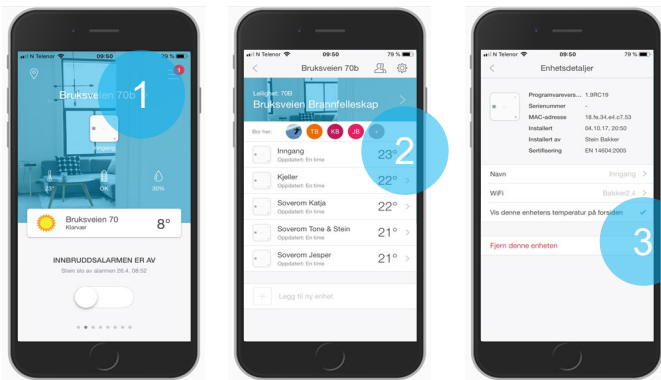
N Telenor 09:50 79 %

1

Bruksveien 70b

Inngang

23° OK 30%

Bruksveien 70
Klarvær
8°

INNBRUDDSALARMEN ER AV
Stein slo av alarmen 26.4. 08:52

N Telenor 09:50 79 %

Bruksveien 70b

Leilighet: 70B
Bruksveien Brannfelleskap

Bor her: TB KB JB

2

Inngang
Oppdatert: En time
23°

Kjeller
Oppdatert: En time
22°

Soverom Katja
Oppdatert: En time
22°

Soverom Tone & Stein
Oppdatert: En time
21°

Soverom Jesper
Oppdatert: En time
21°

Legg til ny enhet

N Telenor 09:50 79 %

Enhetsdetaljer

Programvareversjon 1.9RC19
Serienummer -
MAC-adresse 18.fe.34.e4.c7.53
Installert 04.10.17, 20:50
Installert av Stein Bakker
Sertifisering EN 14604:2005

Navn Inngang

WiFi Bakker2.4

Vis denne enhetens temperatur på forsiden

Fjern denne enheten

3